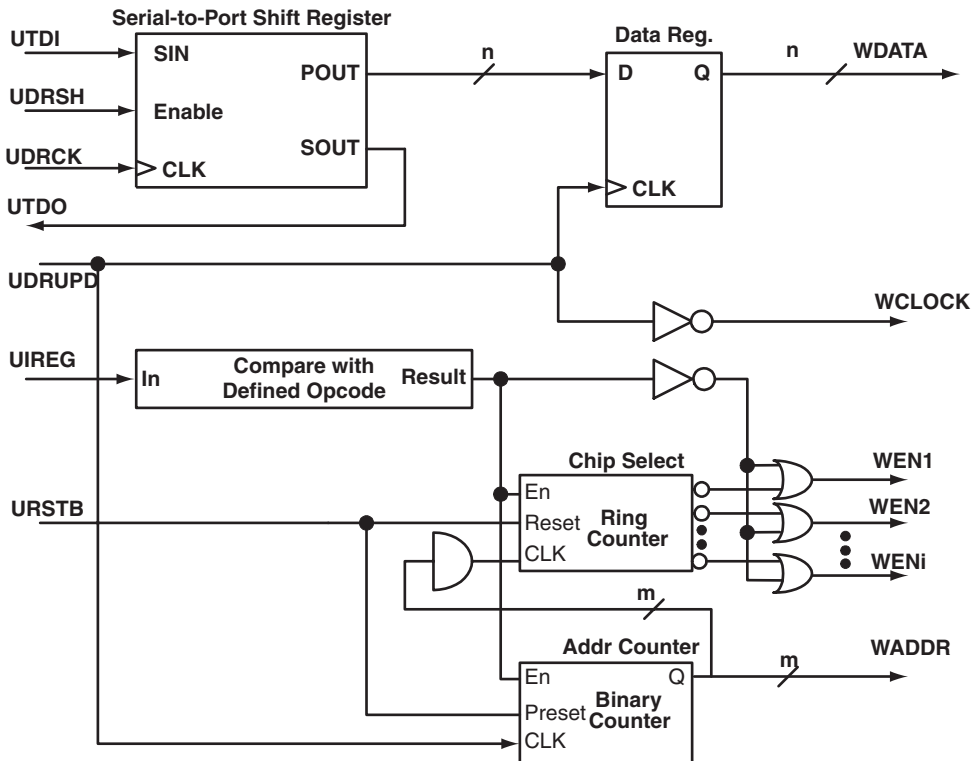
Serial-to-Port Shift Register
UTDI
SIN
UDRSH
Enable
UDRCK
CLK
POUT
SOUT
UTDO
n
Data Reg.
D
Q
CLK
n
WDATA
UDRUPD
WCLOCK
UIREG
In
Compare with Defined Opcode
Result
Chip Select
En
Reset
CLK
Ring Counter
WEN1
WEN2
WENi
URSTB
m
Addr Counter
En
Q
Preset
Binary Counter
CLK
m
WADDR